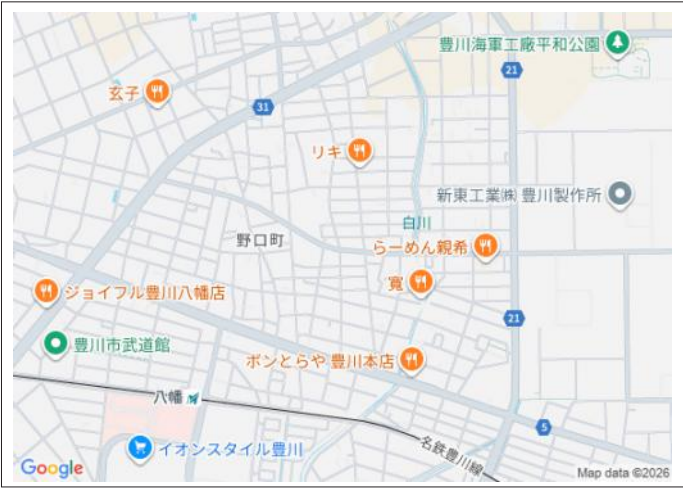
豊川海軍工廠平和公園
21
玄子
31
リキ
新東工業㈱ 豊川製作所
白川
野口町
らーめん親希
寛
ジョイフル豊川八幡店
21
豊川市武道館
ボンとらや 豊川本店
八幡
5
名鉄豊川線
イオンスタイル豊川
Google
Map data ©2026